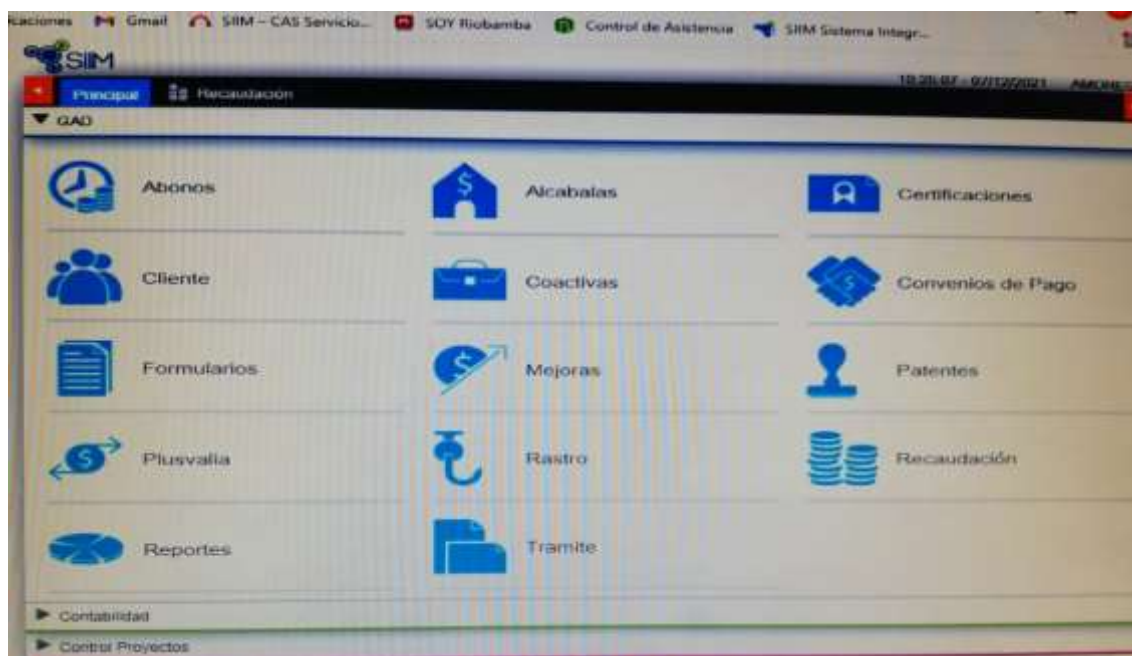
caciones Gmail SIIM – CAS Servicio... SOY Riobamba Control de Asistencia SIIM Sistema Integr...

SIIM

Principal Recaudacion

10:26:07 - 07/12/2021 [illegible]

▼ GAD

Abonos

Alcabalas

Certificaciones

Cliente

Coactivas

Convenios de Pago

Formularios

Mejoras

Patentes

Plusvalia

Rastro

Recaudación

Reportes

Tramite

► Contabilidad

► Control Proyectos